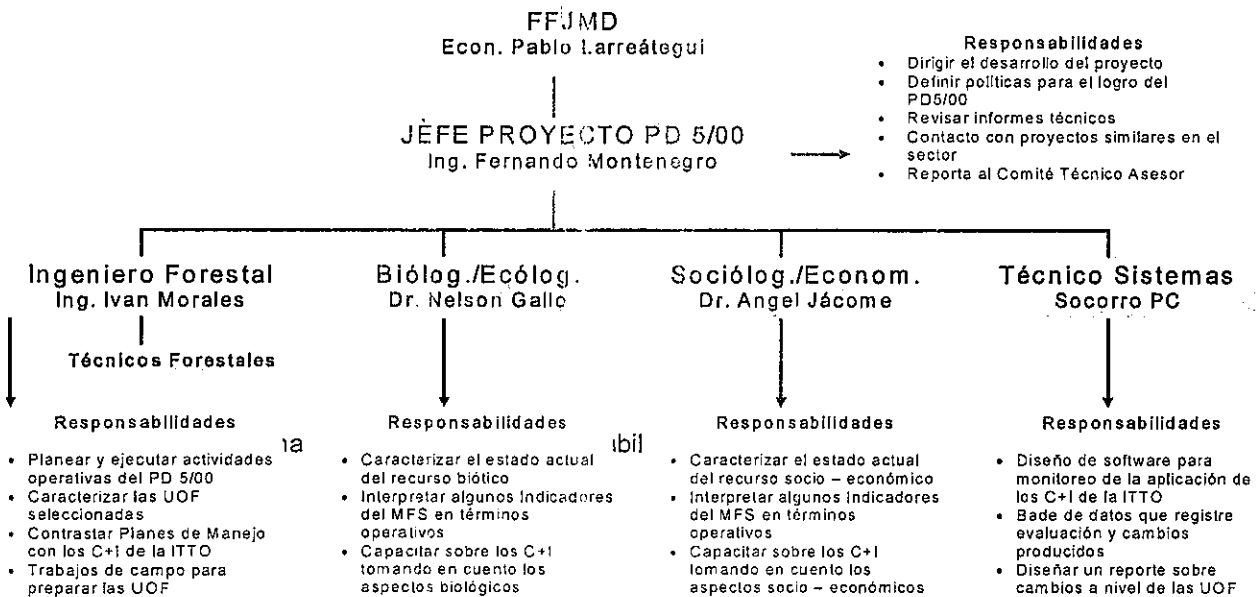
FFJMD
Econ. Pablo Larreátegui

JEFE PROYECTO PD 5/00
Ing. Fernando Montenegro

Responsabilidades
- Dirigir el desarrollo del proyecto
- Definir políticas para el logro del PD5/00
- Revisar informes técnicos
- Contacto con proyectos similares en el sector
- Reporta al Comité Técnico Asesor

Ingeniero Forestal
Ing. Ivan Morales

Técnicos Forestales

Responsabilidades
- Planear y ejecutar actividades operativas del PD 5/00
- Caracterizar las UOF seleccionadas
- Contrastar Planes de Manejo con los C+I de la ITTO
- Trabajos de campo para preparar las UOF

ia

Biólog./Ecólog.
Dr. Nelson Gallo

Responsabilidades
- Caracterizar el estado actual del recurso biótico
- Interpretar algunos Indicadores del MFS en términos operativos
- Capacitar sobre los C+I tomando en cuento los aspectos biológicos

ıbil

Sociólog./Econom.
Dr. Angel Jácome

Responsabilidades
- Caracterizar el estado actual del recurso socio – económico
- Interpretar algunos Indicadores del MFS en términos operativos
- Capacitar sobre los C+I tomando en cuento los aspectos socio – económicos

Técnico Sistemas
Socorro PC

Responsabilidades
- Diseño de software para monitoreo de la aplicación de los C+I de la ITTO
- Bade de datos que registre evaluación y cambios producidos
- Diseñar un reporte sobre cambios a nivel de las UOF